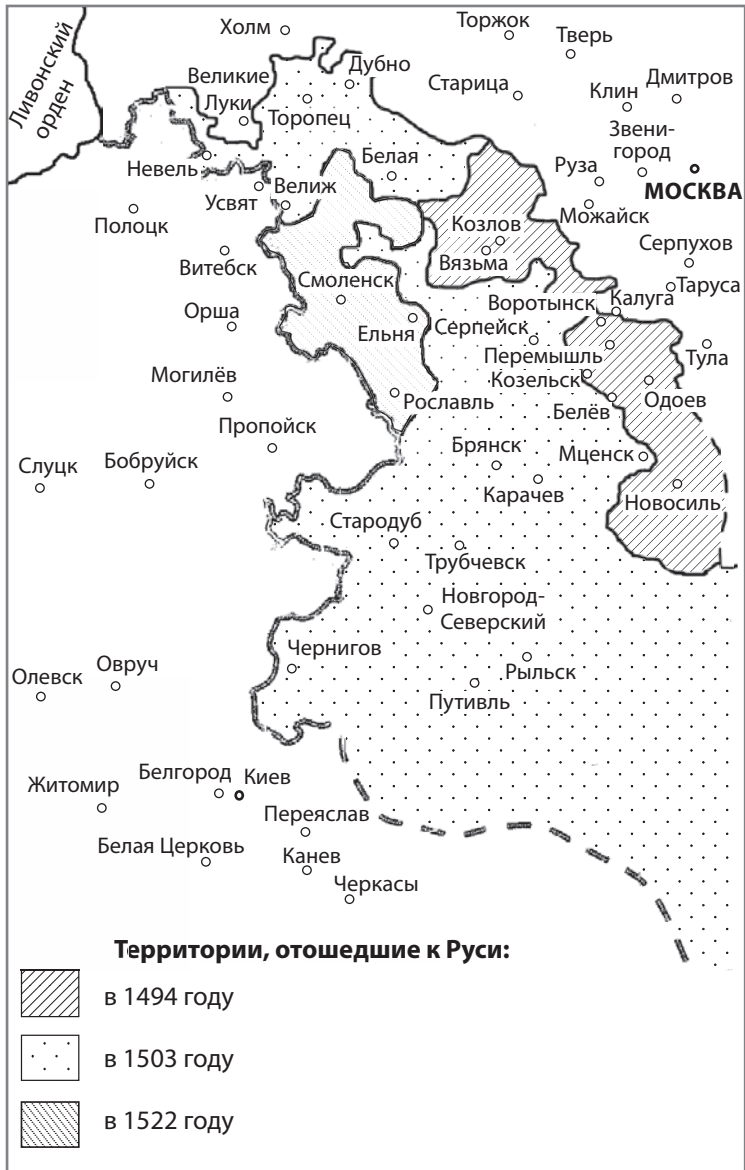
Ливонский орден
Холм
Торжок
Тверь
Дубно
Великие Луки
Торопец
Старица
Клин
Дмитров
Звенигород
Невель
Белая
Руза
МОСКВА
Усвят
Велиж
Полоцк
Козлов
Можайск
Вязьма
Серпухов
Витебск
Смоленск
Воротынск
Калуга
Таруса
Орша
Ельня
Серпейск
Перемышль
Тула
Козельск
Могилёв
Одоев
Рославль
Белёв
Пропойск
Брянск
Мценск
Слуцк
Бобруйск
Карачев
Новосиль
Стародуб
Трубчевск
Новгород-Северский
Чернигов
Олевск
Овруч
Рыльск
Путивль
Житомир
Белгород
Киев
Переяслав
Белая Церковь
Канев
Черкасы

Территории, отошедшие к Руси:
в 1494 году
в 1503 году
в 1522 году